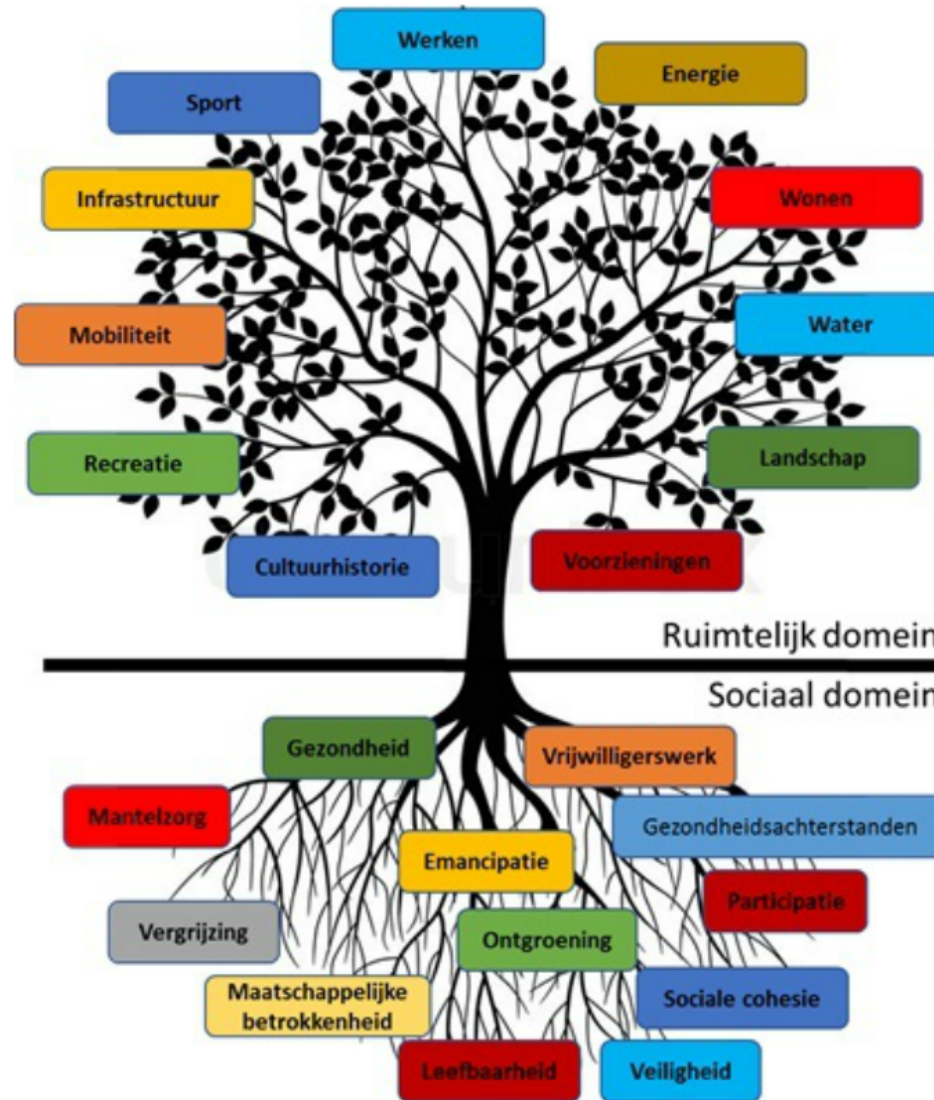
Werken

Sport

Energie

Infrastructuur

Wonen

Mobiliteit

Water

Recreatie

Landschap

Cultuurhistorie

Voorzieningen

Ruimtelijk domein

Sociaal domein

Gezondheid

Vrijwilligerswerk

Mantelzorg

Gezondheidsachterstanden

Emancipatie

Participatie

Vergrijzing

Ontgroening

Maatschappelijke betrokkenheid

Sociale cohesie

Leefbaarheid

Veiligheid